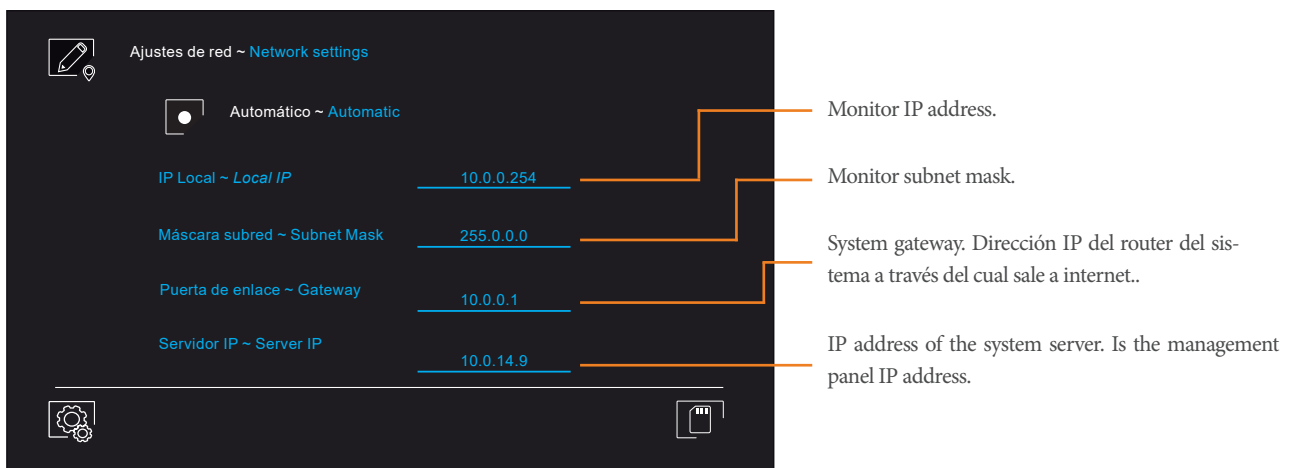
Ajustes de red ~ Network settings

Automático ~ Automatic

IP Local ~ Local IP
10.0.0.254

Máscara subred ~ Subnet Mask
255.0.0.0

Puerta de enlace ~ Gateway
10.0.0.1

Servidor IP ~ Server IP
10.0.14.9

Monitor IP address.

Monitor subnet mask.

System gateway. Dirección IP del router del sistema a través del cual sale a internet..

IP address of the system server. Is the management panel IP address.